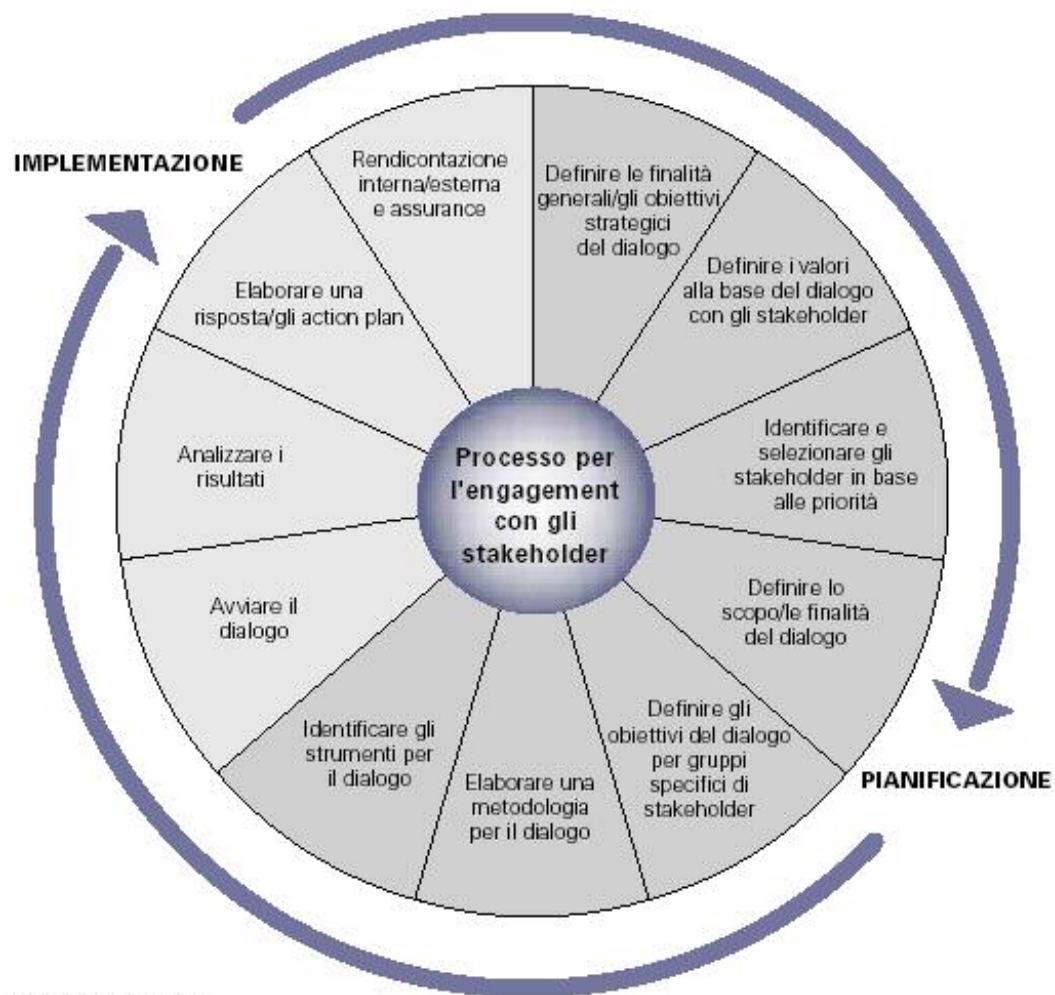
IMPLEMENTAZIONE

Rendicontazione interna/esterna e assurance

Definire le finalità generali/gli obiettivi strategici del dialogo

Definire i valori alla base del dialogo con gli stakeholder

Identificare e selezionare gli stakeholder in base alle priorità

Definire lo scopo/le finalità del dialogo

Definire gli obiettivi del dialogo per gruppi specifici di stakeholder

Elaborare una metodologia per il dialogo

Identificare gli strumenti per il dialogo

Avviare il dialogo

Analizzare i risultati

Elaborare una risposta/gli action plan

Processo per l'engagement con gli stakeholder

PIANIFICAZIONE